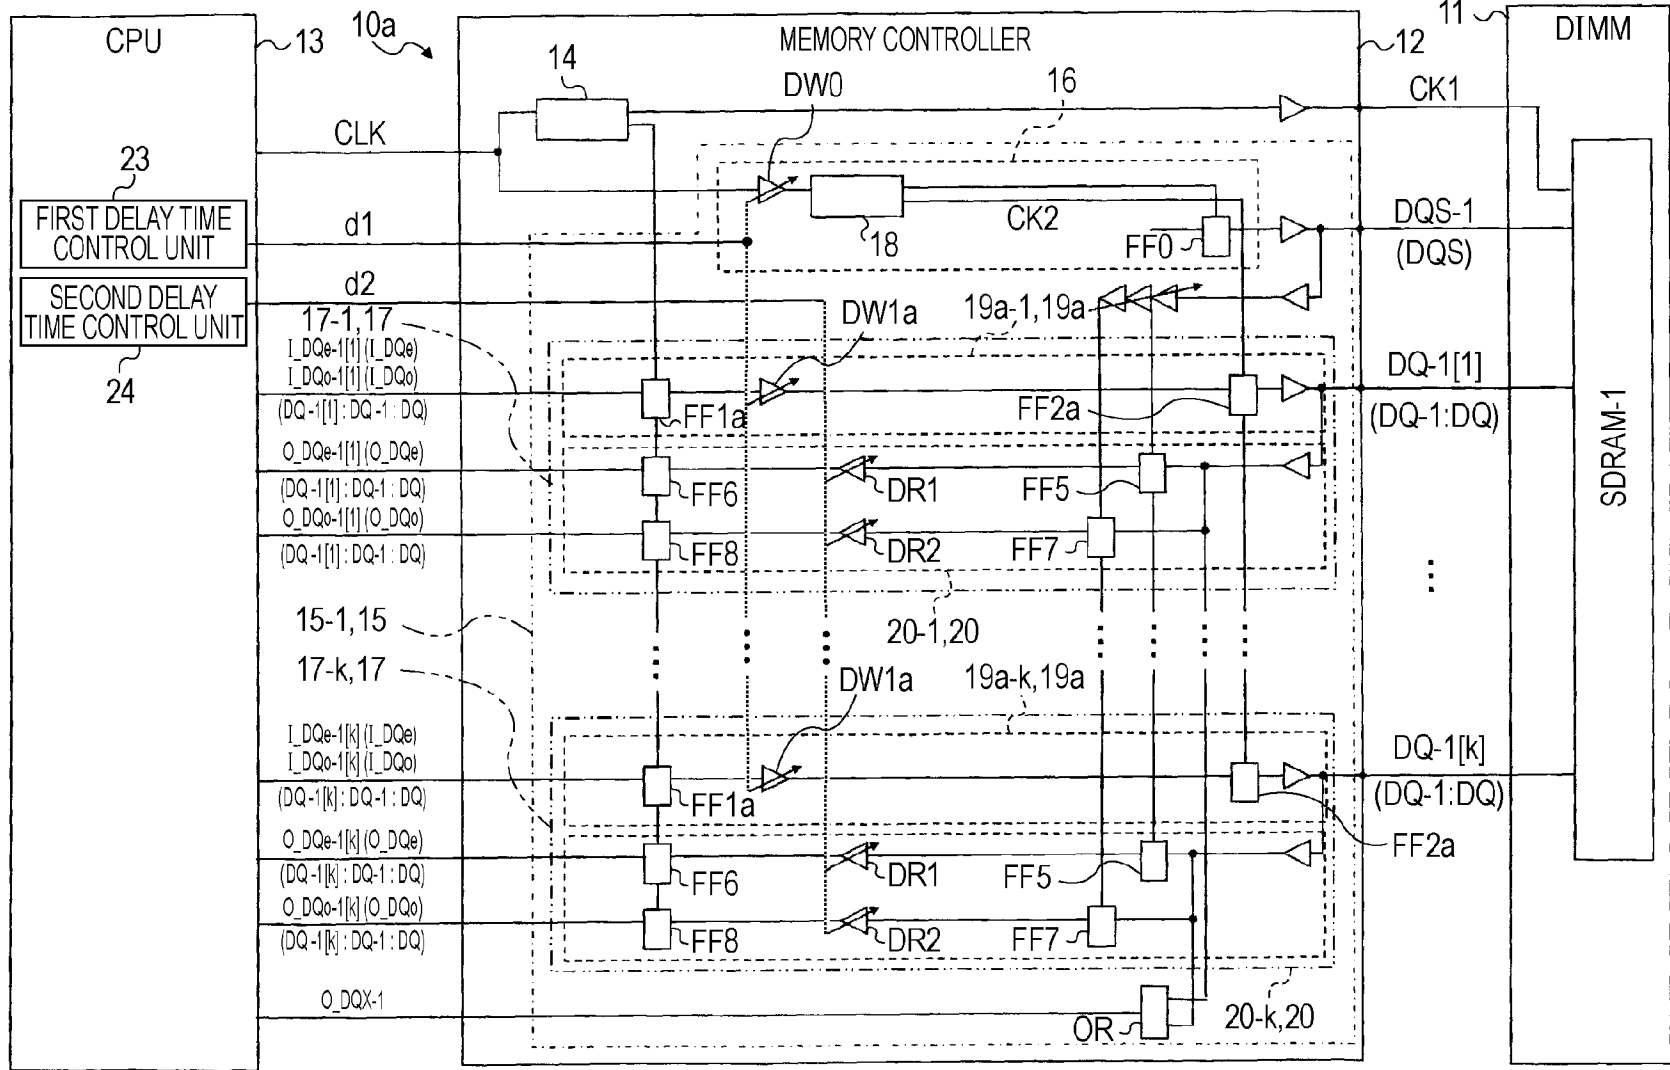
CPU
13
10a
MEMORY CONTROLLER
12
11
DIMM
14
DW0
16
CK1
CLK
23
FIRST DELAY TIME CONTROL UNIT
d1
18
CK2
FF0
DQS-1
(DQS)
SECOND DELAY TIME CONTROL UNIT
24
d2
17-1,17
DW1a
19a-1,19a
I_DQe-1[1] (I_DQe)
I_DQo-1[1] (I_DQo)
(DQ-1[1] : DQ-1 : DQ)
FF1a
FF2a
DQ-1[1]
(DQ-1:DQ)
O_DQe-1[1] (O_DQe)
(DQ-1[1] : DQ-1 : DQ)
FF6
DR1
FF5
O_DQo-1[1] (O_DQo)
(DQ-1[1] : DQ-1 : DQ)
FF8
DR2
FF7
SDRAM-1
15-1,15
20-1,20
17-k,17
DW1a
19a-k,19a
I_DQe-1[k] (I_DQe)
I_DQo-1[k] (I_DQo)
(DQ-1[k] : DQ-1 : DQ)
FF1a
DQ-1[k]
(DQ-1:DQ)
FF2a
O_DQe-1[k] (O_DQe)
(DQ-1[k] : DQ-1 : DQ)
FF6
DR1
FF5
O_DQo-1[k] (O_DQo)
(DQ-1[k] : DQ-1 : DQ)
FF8
DR2
FF7
O_DQX-1
OR
20-k,20